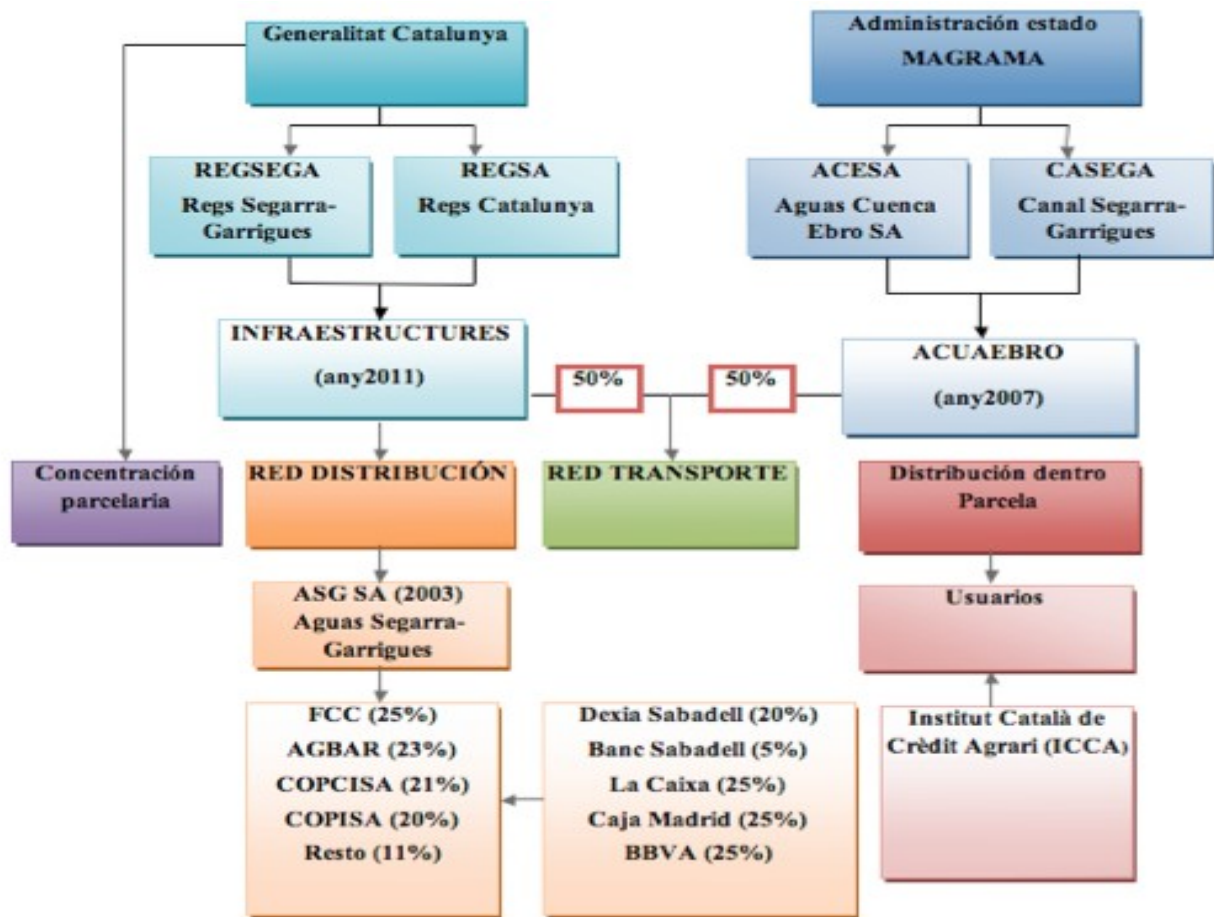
Generalitat Catalunya

Administración estado MAGRAMA

REGSEGA Regs Segarra-Garrigues

REGSA Regs Catalunya

ACESA Aguas Cuenca Ebro SA

CASEGA Canal Segarra-Garrigues

INFRAESTRUCTURES (any2011)

50%

50%

ACUAEBRO (any2007)

Concentración parcelaria

RED DISTRIBUCIÓN

RED TRANSPORTE

Distribución dentro Parcela

ASG SA (2003) Aguas Segarra-Garrigues

Usuarios

FCC (25%)
AGBAR (23%)
COPCISA (21%)
COPISA (20%)
Resto (11%)

Dexia Sabadell (20%)
Banc Sabadell (5%)
La Caixa (25%)
Caja Madrid (25%)
BBVA (25%)

Institut Català de Crèdit Agrari (ICCA)